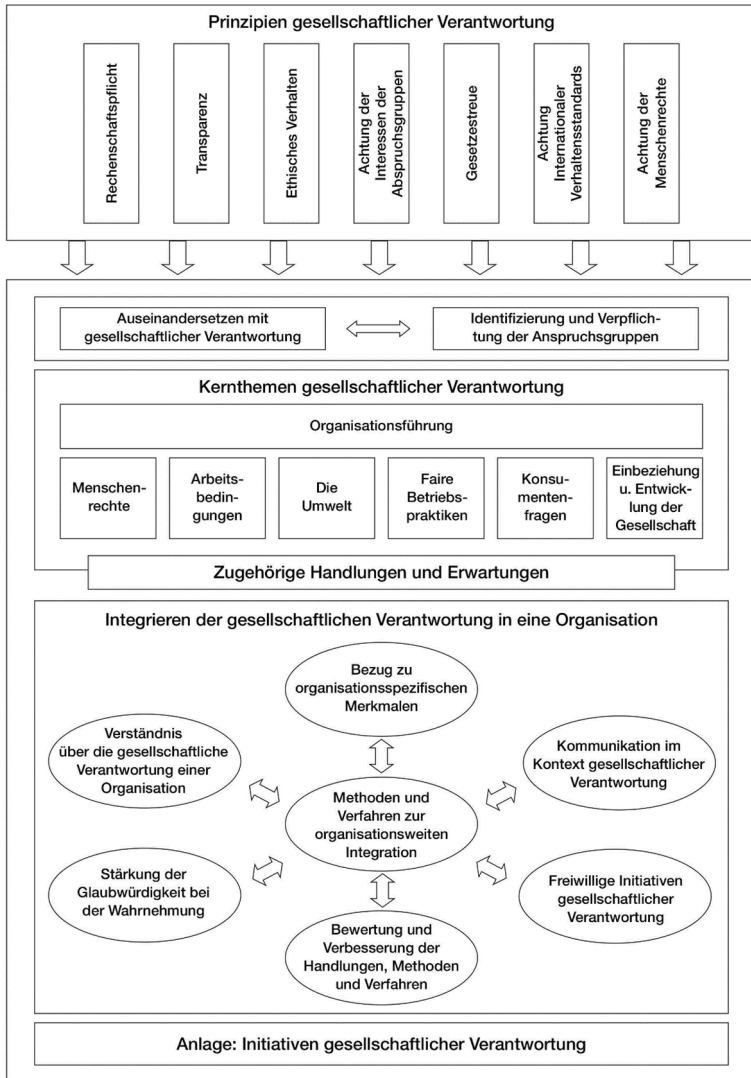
Prinzipien gesellschaftlicher Verantwortung

Rechenschaftspflicht

Transparenz

Ethisches Verhalten

Achtung der Interessen der Anspruchsgruppen

Gesetzestreue

Achtung internationaler Verhaltensstandards

Achtung der Menschenrechte

Auseinandersetzen mit gesellschaftlicher Verantwortung

Identifizierung und Verpflichtung der Anspruchsgruppen

Kernthemen gesellschaftlicher Verantwortung

Organisationsführung

Menschenrechte

Arbeitsbedingungen

Die Umwelt

Faire Betriebspraktiken

Konsumentenfragen

Einbeziehung u. Entwicklung der Gesellschaft

Zugehörige Handlungen und Erwartungen

Integrieren der gesellschaftlichen Verantwortung in eine Organisation

Bezug zu organisationsspezifischen Merkmalen

Verständnis über die gesellschaftliche Verantwortung einer Organisation

Kommunikation im Kontext gesellschaftlicher Verantwortung

Methoden und Verfahren zur organisationsweiten Integration

Stärkung der Glaubwürdigkeit bei der Wahrnehmung

Freiwillige Initiativen gesellschaftlicher Verantwortung

Bewertung und Verbesserung der Handlungen, Methoden und Verfahren

Anlage: Initiativen gesellschaftlicher Verantwortung